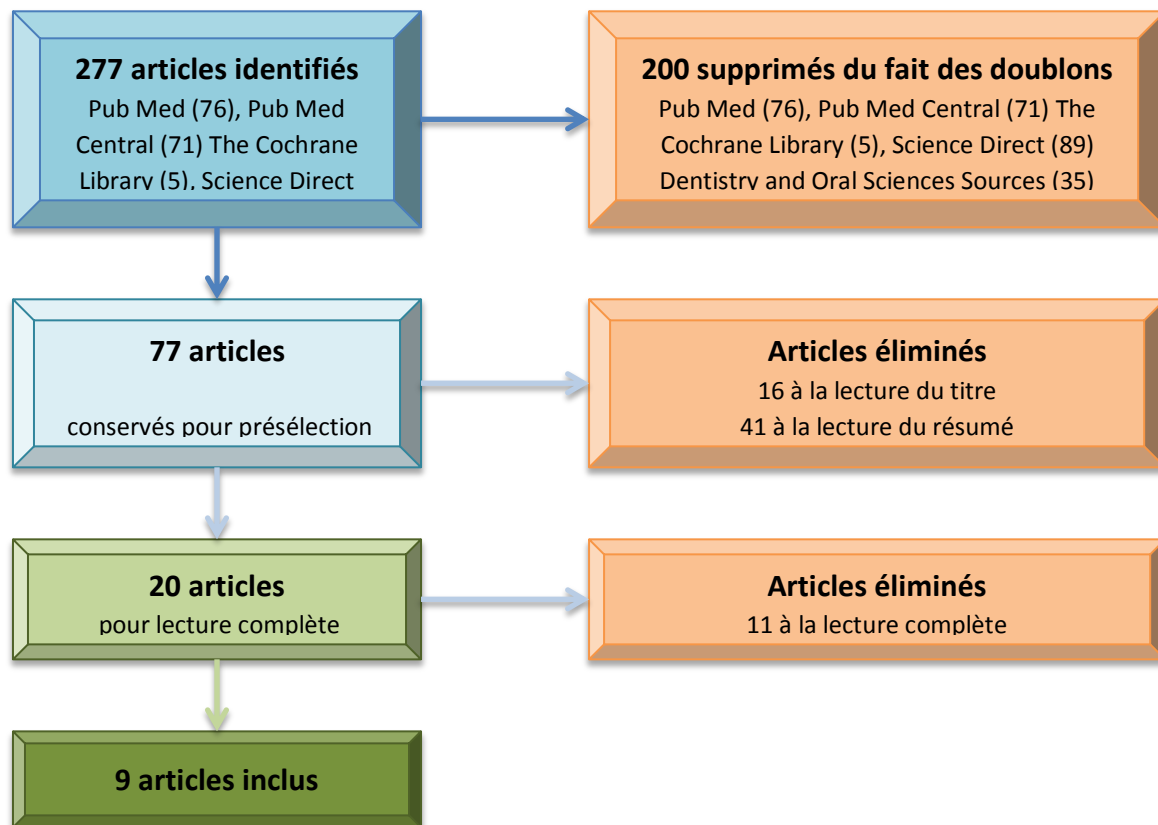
**277 articles identifiés**
Pub Med (76), Pub Med Central (71) The Cochrane Library (5), Science Direct

**200 supprimés du fait des doublons**
Pub Med (76), Pub Med Central (71) The Cochrane Library (5), Science Direct (89) Dentistry and Oral Sciences Sources (35)

**77 articles**
conservés pour présélection

**Articles éliminés**
16 à la lecture du titre
41 à la lecture du résumé

**20 articles**
pour lecture complète

**Articles éliminés**
11 à la lecture complète

**9 articles inclus**